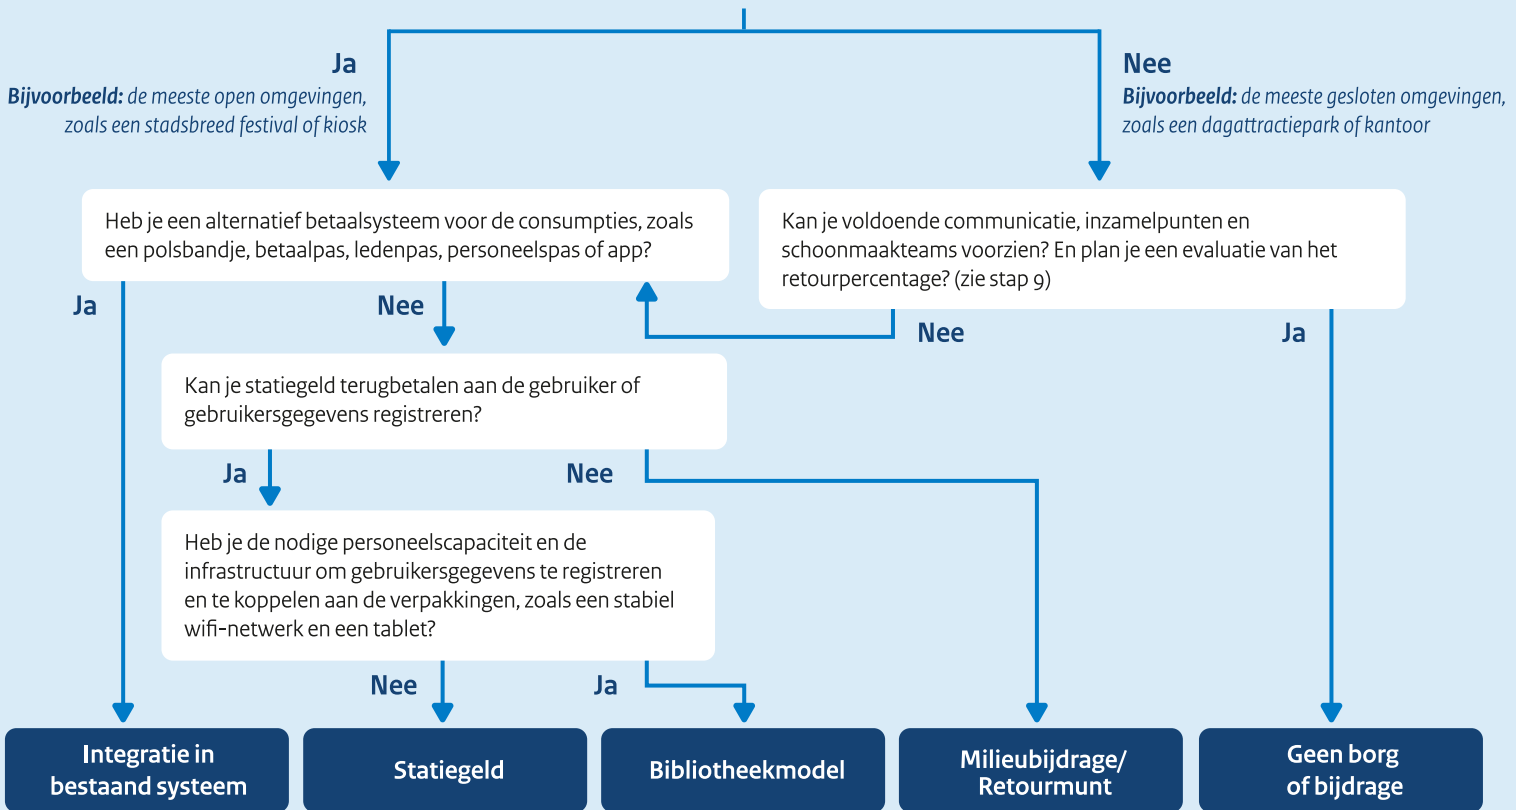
Ja

**Bijvoorbeeld:** de meeste open omgevingen, zoals een stadsbreed festival of kiosk

Nee

**Bijvoorbeeld:** de meeste gesloten omgevingen, zoals een dagattractiepark of kantoor

Heb je een alternatief betaalsysteem voor de consumpties, zoals een polsbandje, betaalpas, ledenpas, personeelspas of app?

Kan je voldoende communicatie, inzamelpunten en schoonmaakteams voorzien? En plan je een evaluatie van het retourpercentage? (zie stap 9)

Ja

Nee

Nee

Ja

Kan je statiegeld terugbetalen aan de gebruiker of gebruikersgegevens registreren?

Ja

Nee

Heb je de nodige personeelscapaciteit en de infrastructuur om gebruikersgegevens te registreren en te koppelen aan de verpakkingen, zoals een stabiel wifi-netwerk en een tablet?

Nee

Ja

Integratie in bestaand systeem

Statiegeld

Bibliotheekmodel

Milieubijdrage/ Retourmunt

Geen borg of bijdrage